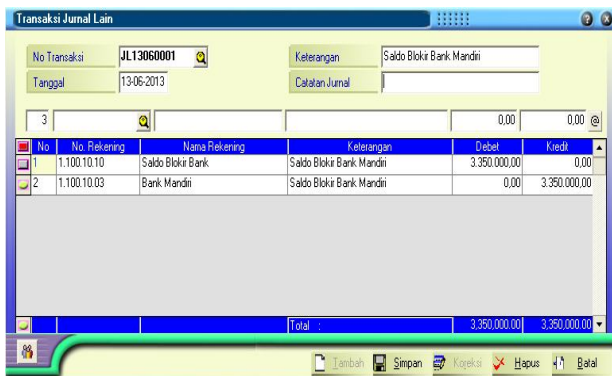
Transaksi Jurnal Lain

No Transaksi JL13060001
Tanggal 13-06-2013
Keterangan Saldo Blokir Bank Mandiri
Catatan Jurnal

3 0,00 0,00 @

| No | No. Rekening | Nama Rekening | Keterangan | Debet | Kredit |
|---|---|---|---|---|---|
| 1 | 1.100.10.10 | Saldo Blokir Bank | Saldo Blokir Bank Mandiri | 3.350.000,00 | 0,00 |
| 2 | 1.100.10.03 | Bank Mandiri | Saldo Blokir Bank Mandiri | 0,00 | 3.350.000,00 |
| | | | Total : | 3.350.000,00 | 3.350.000,00 |

Tambah Simpan Koreksi Hapus Batal